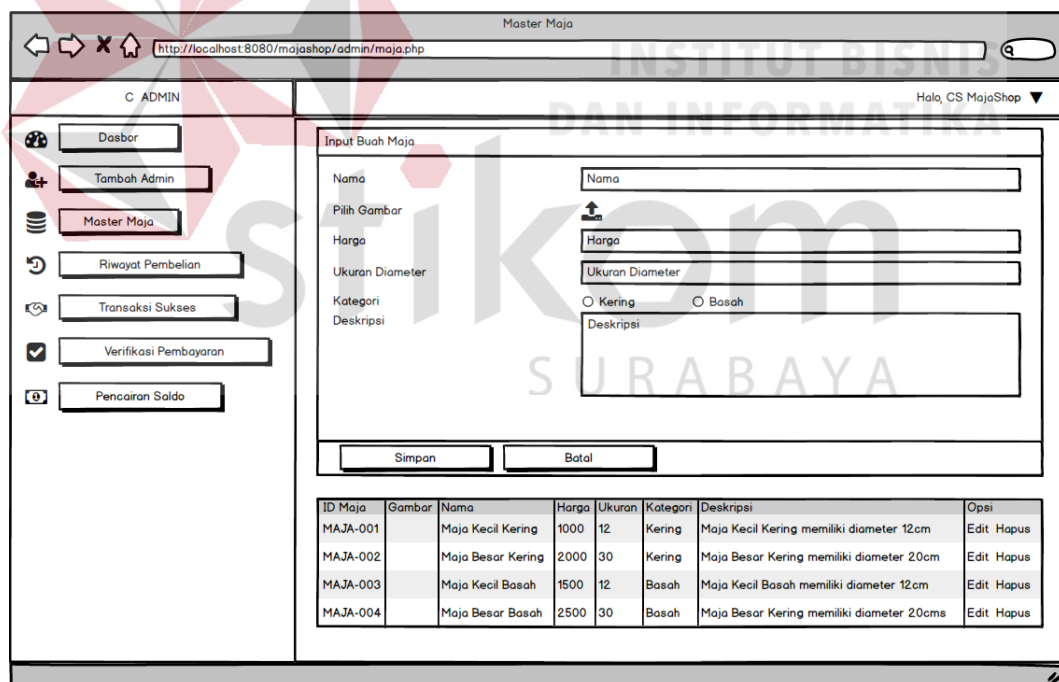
Master Maja

http://localhost:8080/majashop/admin/maja.php

INSTITUT BISNIS DAN INFORMATIKA

stikom

SURABAYA

C ADMIN

Halo, CS MajaShop ▼

Dasbor

Tambah Admin

Master Maja

Riwayat Pembelian

Transaksi Sukses

Verifikasi Pembayaran

Pencairan Saldo

Input Buah Maja

Nama
Nama

Pilih Gambar

Harga
Harga

Ukuran Diameter
Ukuran Diameter

Kategori
○ Kering ○ Basah

Deskripsi
Deskripsi

Simpan

Batal

| ID Maja | Gambar | Nama | Harga | Ukuran | Kategori | Deskripsi | Opsi |
|---|---|---|---|---|---|---|---|
| MAJA-001 | | Maja Kecil Kering | 1000 | 12 | Kering | Maja Kecil Kering memiliki diameter 12cm | Edit Hapus |
| MAJA-002 | | Maja Besar Kering | 2000 | 30 | Kering | Maja Besar Kering memiliki diameter 20cm | Edit Hapus |
| MAJA-003 | | Maja Kecil Basah | 1500 | 12 | Basah | Maja Kecil Basah memiliki diameter 12cm | Edit Hapus |
| MAJA-004 | | Maja Besar Basah | 2500 | 30 | Basah | Maja Besar Kering memiliki diameter 20cms | Edit Hapus |